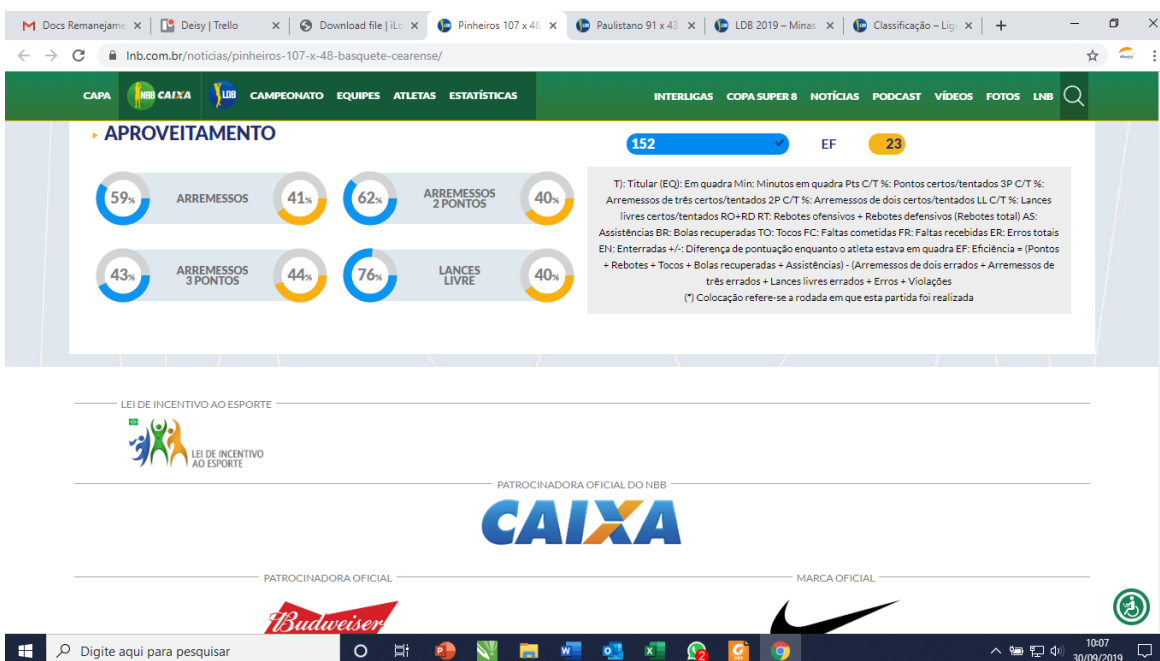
Docs Remanejame | Deisy | Trello | Download file | iLo | Pinheiros 107 x 48 | Paulistano 91 x 43 | LDB 2019 – Minas | Classificação – Lig

lnb.com.br/noticias/pinheiros-107-x-48-basquete-cearense/

CAPA NBB CAIXA LDB CAMPEONATO EQUIPES ATLETAS ESTATÍSTICAS INTERLIGAS COPA SUPER 8 NOTÍCIAS PODCAST VÍDEOS FOTOS LNB

APROVEITAMENTO

152 EF 23

59% ARREMESSOS 41%

62% ARREMESSOS 2 PONTOS 40%

43% ARREMESSOS 3 PONTOS 44%

76% LANCES LIVRE 40%

T): Titular (EQ): Em quadra Min: Minutos em quadra Pts C/T %: Pontos certos/tentados 3P C/T %: Arremessos de três certos/tentados 2P C/T %: Arremessos de dois certos/tentados LL C/T %: Lances livres certos/tentados RO+RD RT: Rebotes ofensivos + Rebotes defensivos (Rebotes total) AS: Assistências BR: Bolas recuperadas TO: Tocos FC: Faltas cometidas FR: Faltas recebidas ER: Erros totais EN: Enterradas +/-: Diferença de pontuação enquanto o atleta estava em quadra EF: Eficiência = (Pontos + Rebotes + Tocos + Bolas recuperadas + Assistências) - (Arremessos de dois errados + Arremessos de três errados + Lances livres errados + Erros + Violações)
(*) Colocação refere-se a rodada em que esta partida foi realizada

LEI DE INCENTIVO AO ESPORTE

LEI DE INCENTIVO AO ESPORTE

PATROCINADORA OFICIAL DO NBB

CAIXA

PATROCINADORA OFICIAL

MARCA OFICIAL

Budweiser

Digite aqui para pesquisar

10:07
30/09/2019